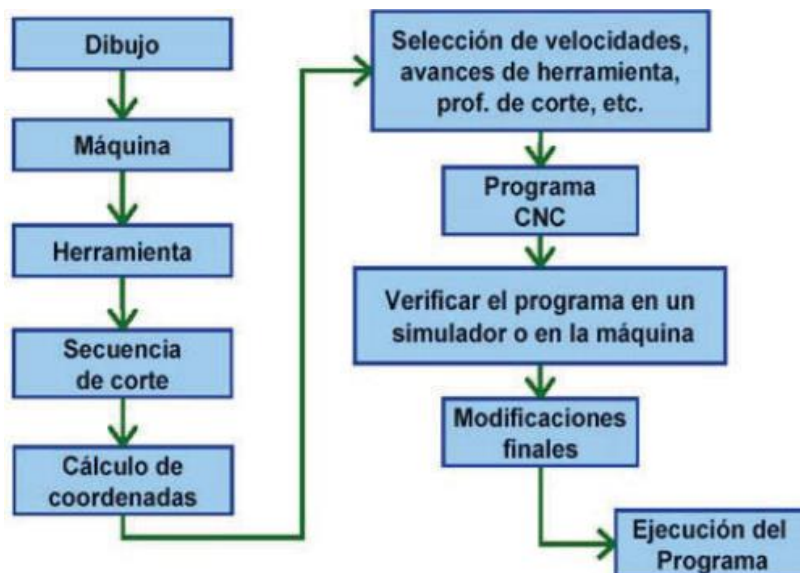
Dibujo

Máquina

Herramienta

Secuencia de corte

Cálculo de coordenadas

Selección de velocidades, avances de herramienta, prof. de corte, etc.

Programa CNC

Verificar el programa en un simulador o en la máquina

Modificaciones finales

Ejecución del Programa